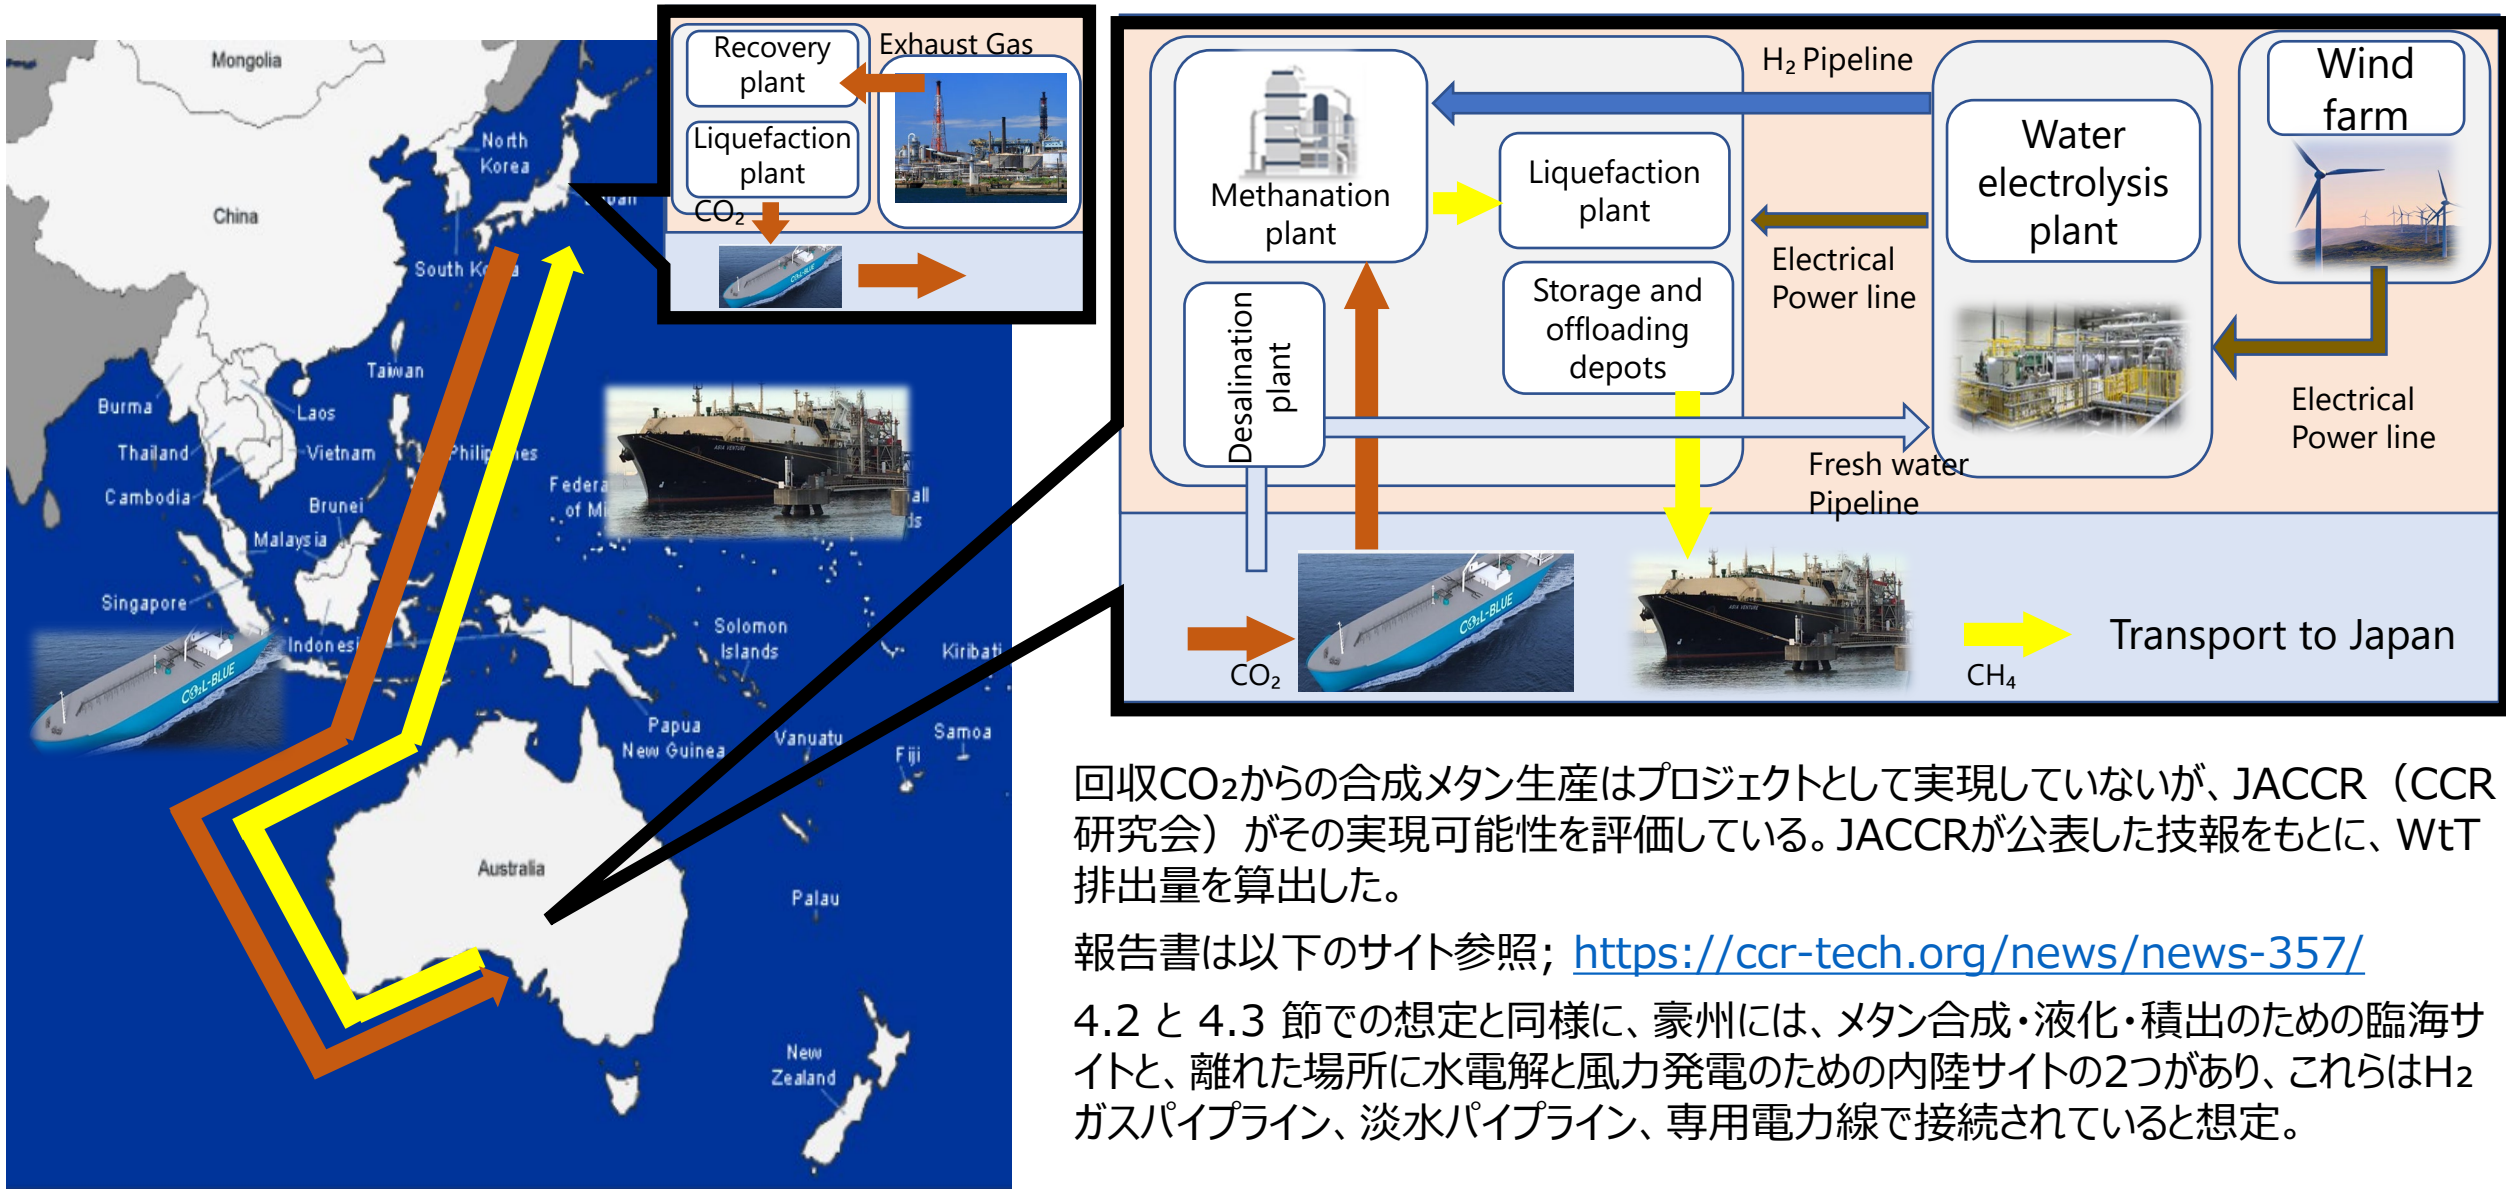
Mongolia

North Korea

China

South Ko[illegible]a

Japan

Taiwan

Burma

Laos

Thailand

Vietnam

Cambodia

Philippines

Brunei

Malaysia

Federa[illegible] of Mi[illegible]

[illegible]all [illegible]ds

Singapore

Indonesia

Solomon Islands

Kiribati

Papua New Guinea

Vanuatu

Samoa

Fiji

Australia

Palau

New Zealand

Recovery plant

Exhaust Gas

Liquefaction plant

$CO_2$

$H_2$ Pipeline

Wind farm

Methanation plant

Liquefaction plant

Water electrolysis plant

Electrical Power line

Storage and offloading depots

Desalination plant

Electrical Power line

Fresh water Pipeline

$CO_2$

$CH_4$

Transport to Japan

回収CO₂からの合成メタン生産はプロジェクトとして実現していないが、JACCR（CCR研究会）がその実現可能性を評価している。JACCRが公表した技報をもとに、WtT排出量を算出した。

報告書は以下のサイト参照; https://ccr-tech.org/news/news-357/

4.2 と 4.3 節での想定と同様に、豪州には、メタン合成・液化・積出のための臨海サイトと、離れた場所に水電解と風力発電のための内陸サイトの2つがあり、これらはH₂ガスパイプライン、淡水パイプライン、専用電力線で接続されていると想定。